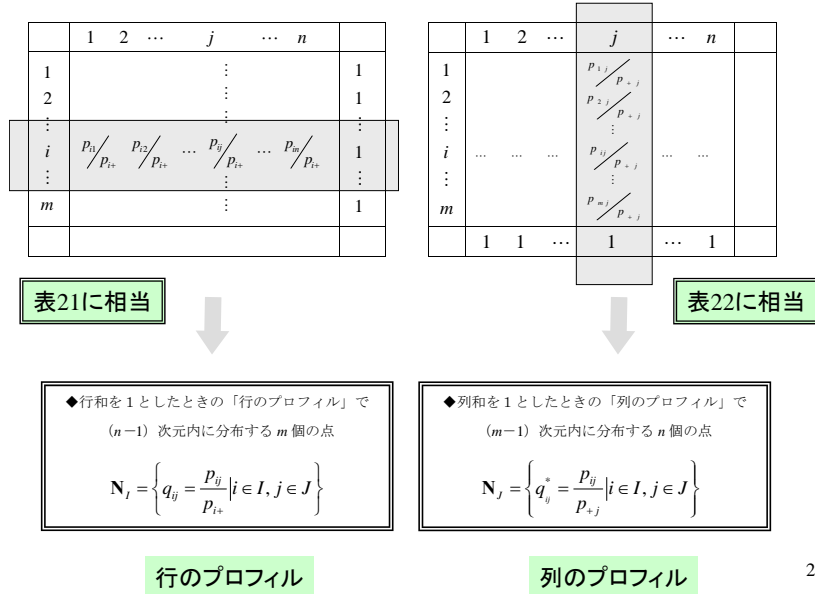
| | 1　2　⋯　$j$　⋯　$n$ | |
|---|---|---|
| 1 | ⋮ | 1 |
| 2 | ⋮ | 1 |
| ⋮ | ⋮ | ⋮ |
| $i$ | $p_{i1}/p_{i+}$　$p_{i2}/p_{i+}$　⋯　$p_{ij}/p_{i+}$　⋯　$p_{in}/p_{i+}$ | 1 |
| ⋮ | ⋮ | ⋮ |
| $m$ | ⋮ | 1 |
| | | |

| | 1 | 2 | ⋯ | $j$ | ⋯ | $n$ | |
|---|---|---|---|---|---|---|---|
| 1 | | | | $p_{1j}/p_{+j}$ | | | |
| 2 | | | | $p_{2j}/p_{+j}$ | | | |
| ⋮ | | | | ⋮ | | | |
| $i$ | ⋯ | ⋯ | ⋯ | $p_{ij}/p_{+j}$ | ⋯ | ⋯ | |
| ⋮ | | | | ⋮ | | | |
| $m$ | | | | $p_{mj}/p_{+j}$ | | | |
| | 1 | 1 | ⋯ | 1 | ⋯ | 1 | |

表21に相当

表22に相当

◆行和を1としたときの「行のプロフィル」で
（$n$－1）次元内に分布する $m$ 個の点

$\mathbf{N}_I = \left\{ q_{ij} = \frac{p_{ij}}{p_{i+}} \middle| i \in I, j \in J \right\}$

◆列和を1としたときの「列のプロフィル」で
（$m$－1）次元内に分布する $n$ 個の点

$\mathbf{N}_J = \left\{ q^*_{ij} = \frac{p_{ij}}{p_{+j}} \middle| i \in I, j \in J \right\}$

行のプロフィル

列のプロフィル

2